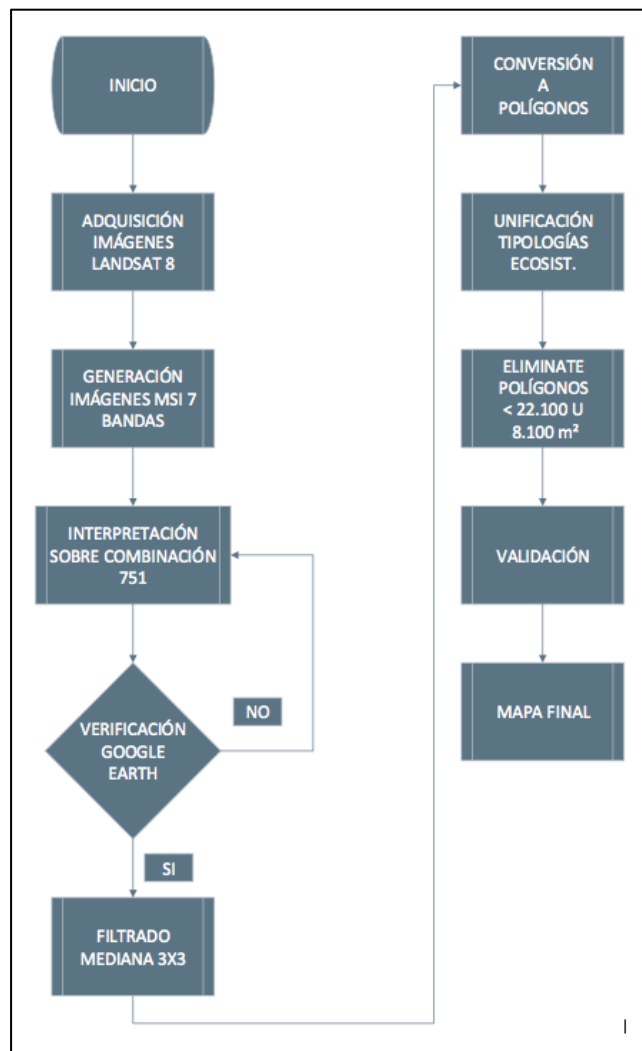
INICIO

ADQUISICIÓN IMÁGENES LANDSAT 8

GENERACIÓN IMÁGENES MSI 7 BANDAS

INTERPRETACIÓN SOBRE COMBINACIÓN 751

VERIFICACIÓN GOOGLE EARTH

NO

SI

FILTRADO MEDIANA 3X3

CONVERSIÓN A POLÍGONOS

UNIFICACIÓN TIPOLOGÍAS ECOSIST.

ELIMINATE POLÍGONOS < 22.100 U 8.100 m²

VALIDACIÓN

MAPA FINAL